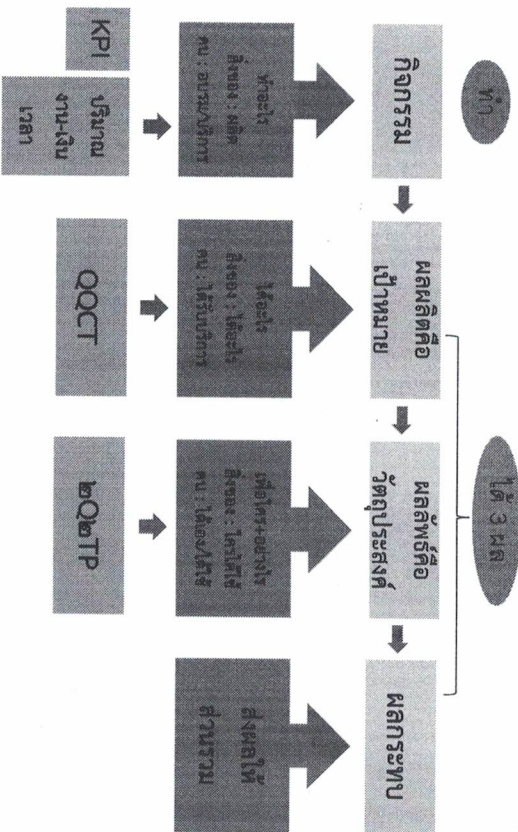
ทำ

กิจกรรม

ทำอะไร
สิ่งของ : ผลิต
คน : อบรม/บริการ

ปริมาณ
งาน-เงิน
เวลา

KPI

ผลผลิตคือ
เป้าหมาย

ได้อะไร
สิ่งของ : ได้อะไร
คน : ได้รับบริการ

QQCT

ได้ 3 ผล

ผลลัพธ์คือ
วัตถุประสงค์

เพื่อใคร-อย่างไร
สิ่งของ : ใครได้ใช้
คน : ได้อะไร/ใช้

๒Q๒TP

ผลกระทบ

ส่งผลให้
ส่วนรวม